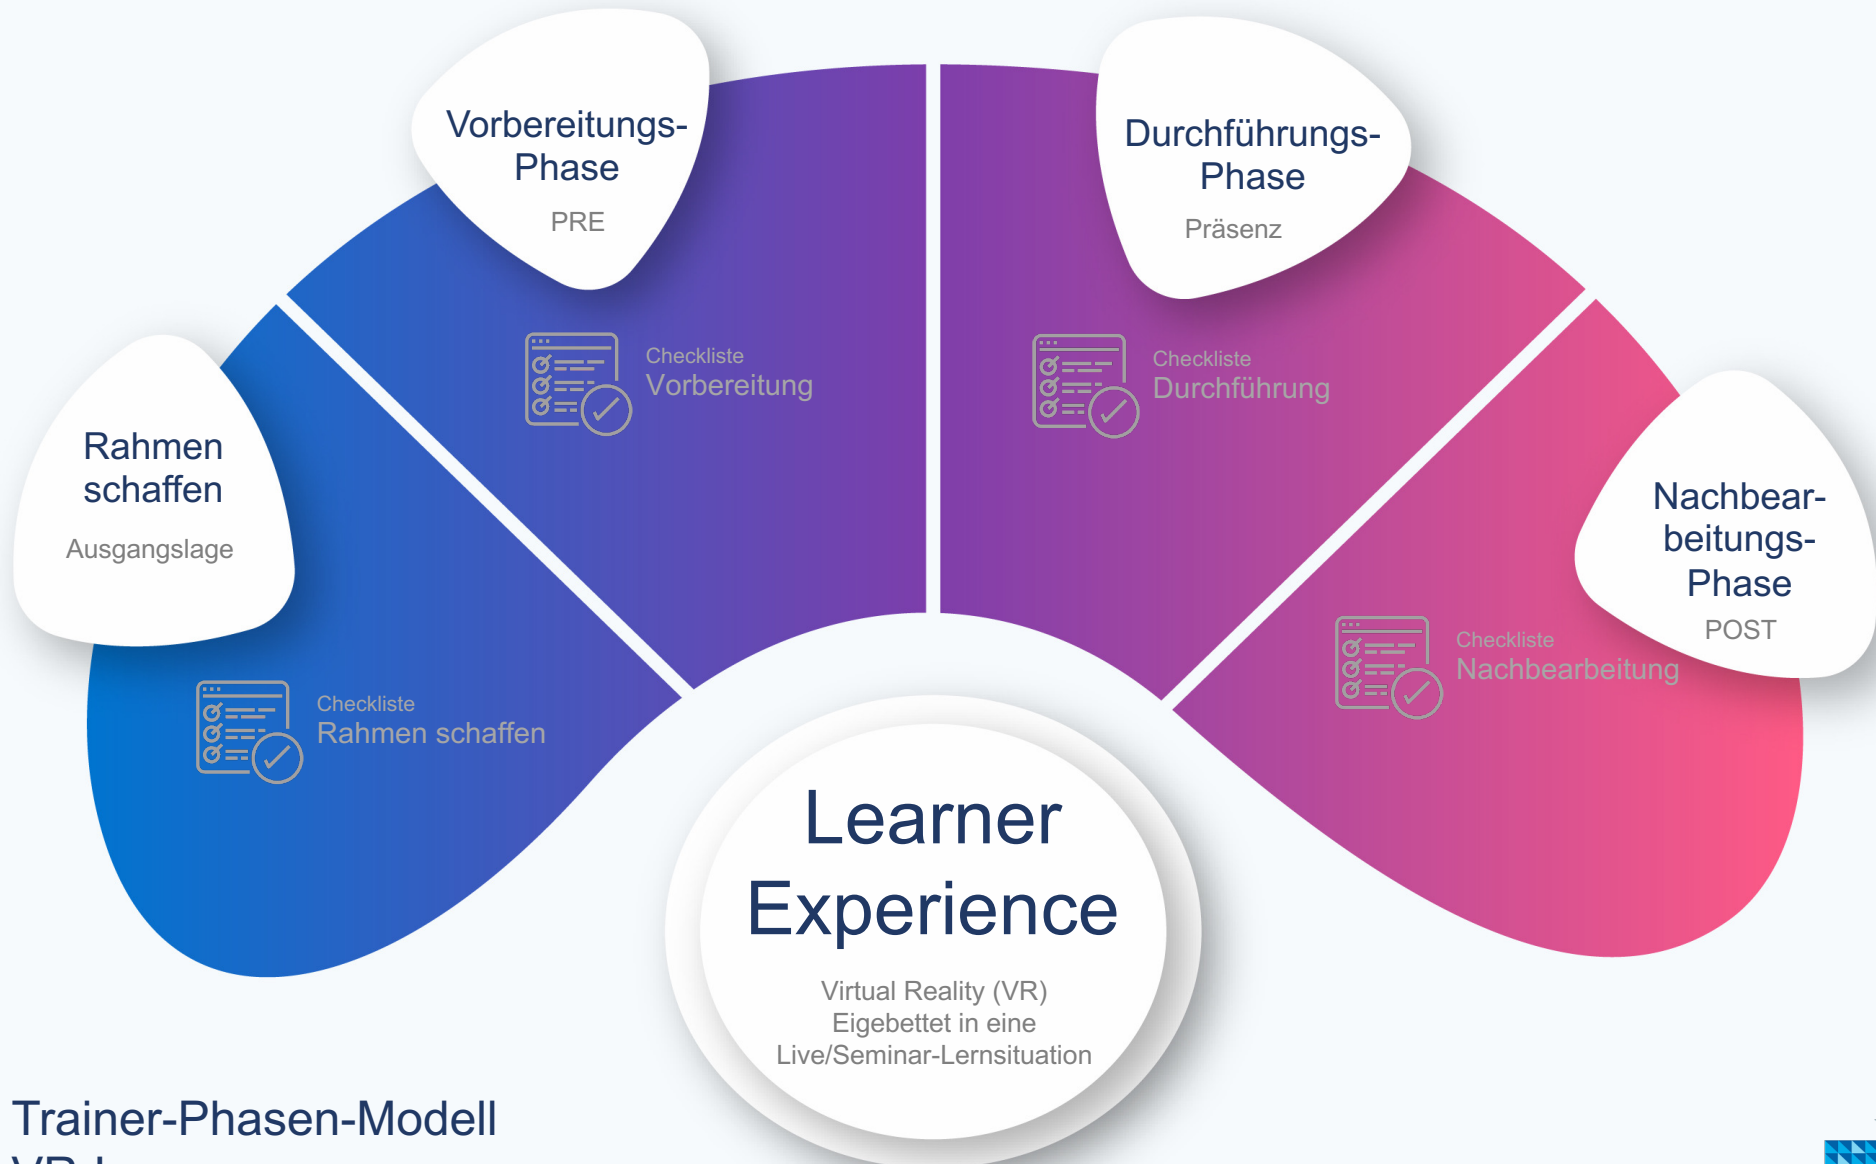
Rahmen schaffen

Ausgangslage

Vorbereitungs-Phase

PRE

Durchführungs-Phase

Präsenz

Nachbearbeitungs-Phase

POST

Checkliste
Vorbereitung

Checkliste
Durchführung

Checkliste
Rahmen schaffen

Checkliste
Nachbearbeitung

Learner Experience

Virtual Reality (VR)
Eigebettet in eine
Live/Seminar-Lernsituation

Trainer-Phasen-Modell
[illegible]